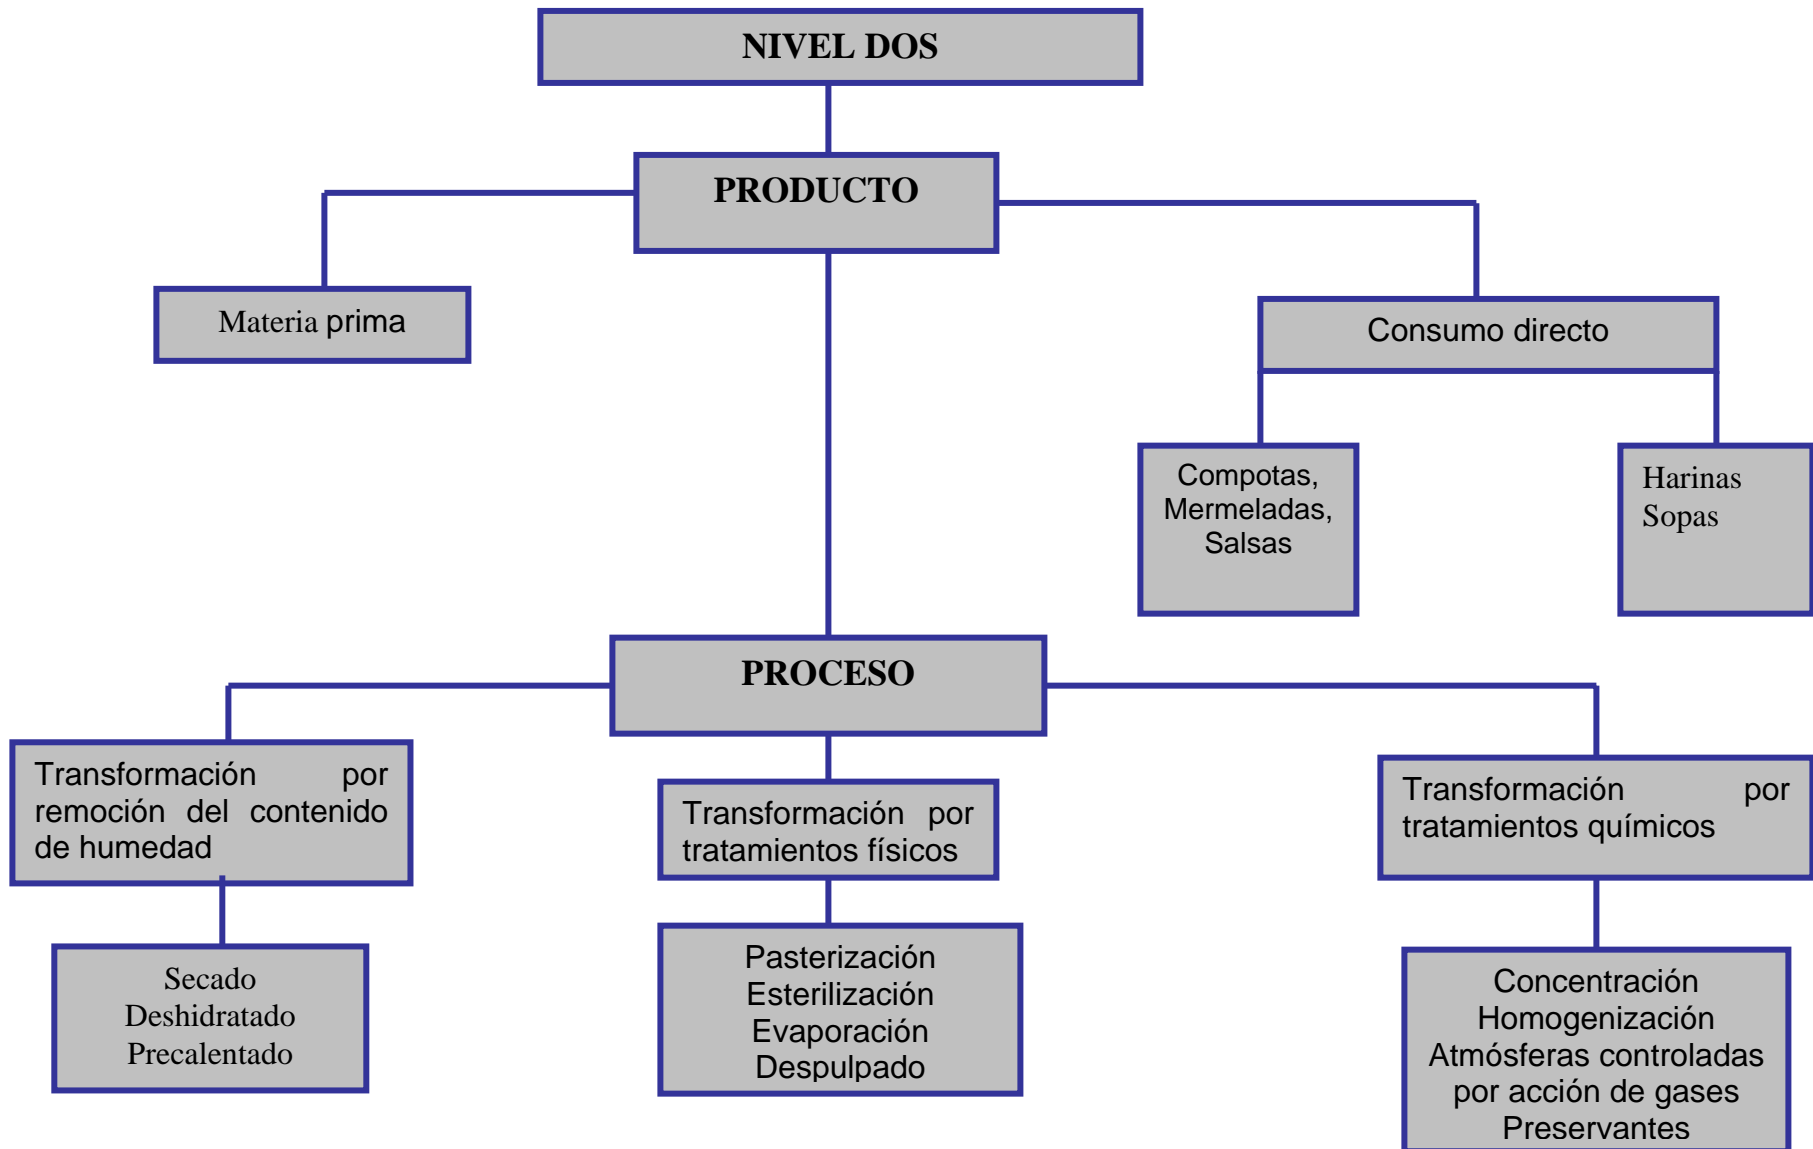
NIVEL DOS

PRODUCTO

Materia prima

Consumo directo

Compotas, Mermeladas, Salsas

Harinas
Sopas

PROCESO

Transformación por remoción del contenido de humedad

Secado
Deshidratado
Precalentado

Transformación por tratamientos físicos

Pasterización
Esterilización
Evaporación
Despulpado

Transformación por tratamientos químicos

Concentración
Homogenización
Atmósferas controladas por acción de gases
Preservantes